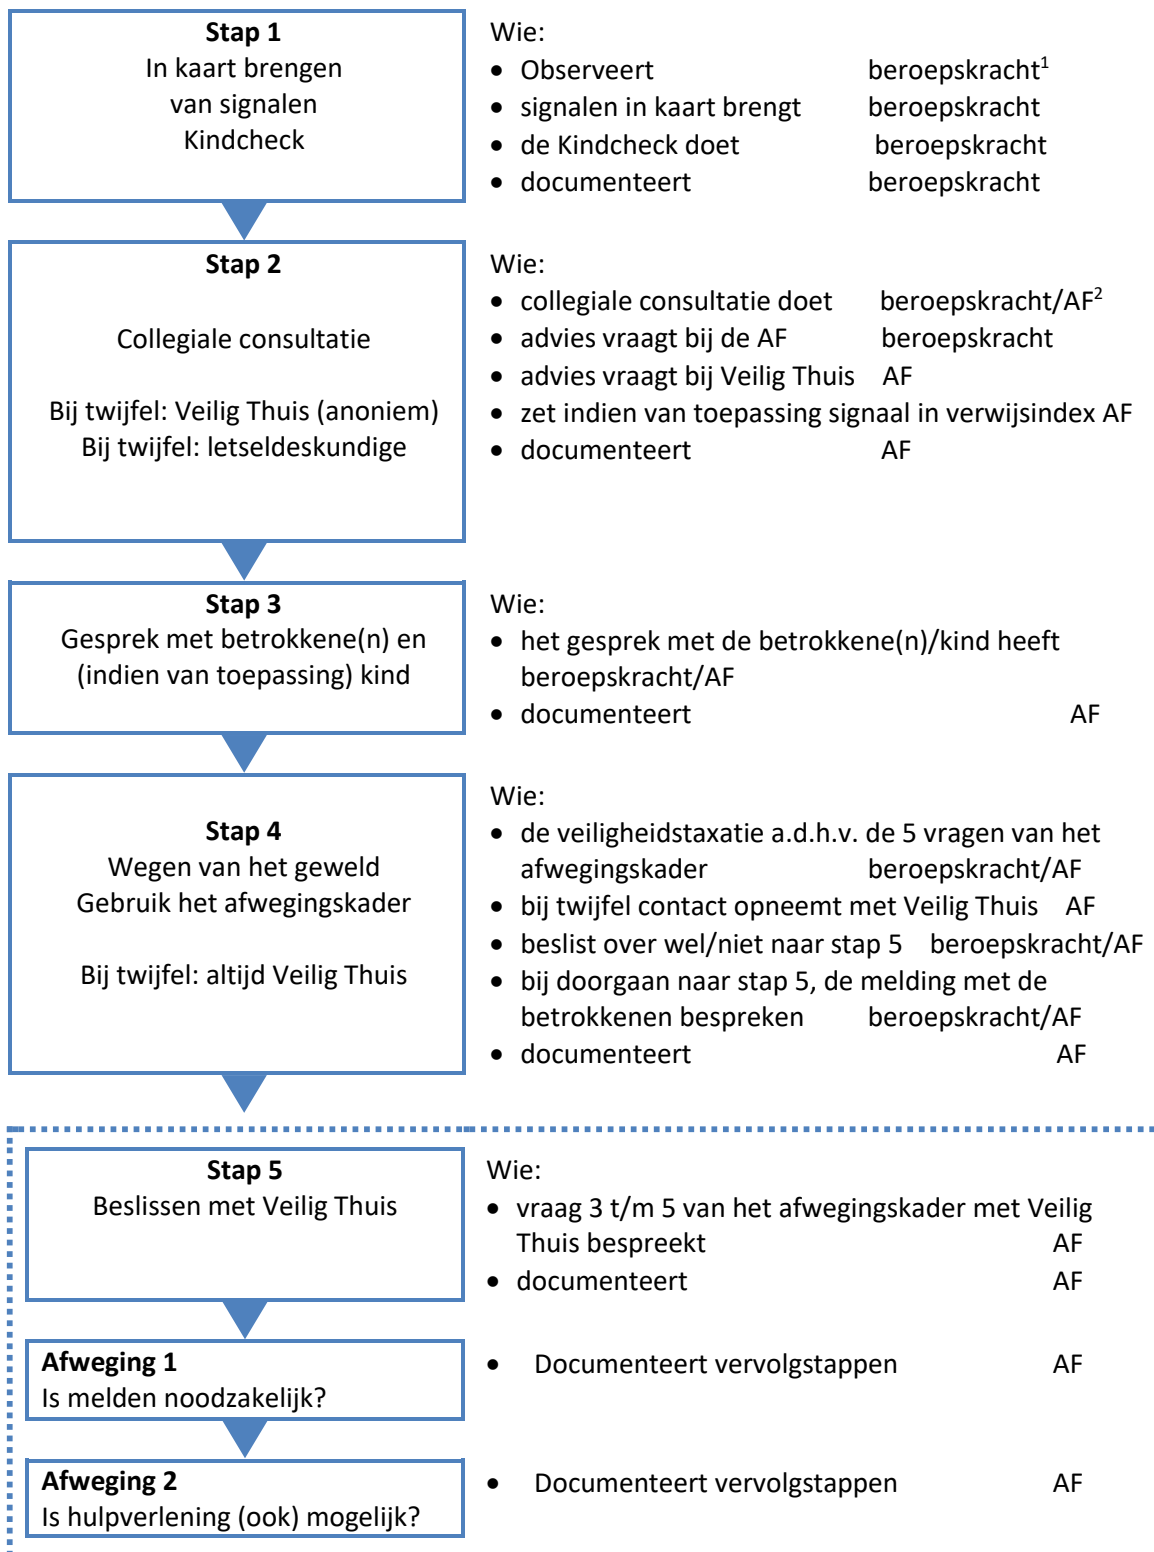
**Stap 1**
In kaart brengen van signalen Kindcheck

Wie:
- Observeert beroepskracht$^1$
- signalen in kaart brengt beroepskracht
- de Kindcheck doet beroepskracht
- documenteert beroepskracht

**Stap 2**

Collegiale consultatie

Bij twijfel: Veilig Thuis (anoniem)
Bij twijfel: letseldeskundige

Wie:
- collegiale consultatie doet beroepskracht/AF$^2$
- advies vraagt bij de AF beroepskracht
- advies vraagt bij Veilig Thuis AF
- zet indien van toepassing signaal in verwijsindex AF
- documenteert AF

**Stap 3**
Gesprek met betrokkene(n) en (indien van toepassing) kind

Wie:
- het gesprek met de betrokkene(n)/kind heeft beroepskracht/AF
- documenteert AF

**Stap 4**
Wegen van het geweld
Gebruik het afwegingskader

Bij twijfel: altijd Veilig Thuis

Wie:
- de veiligheidstaxatie a.d.h.v. de 5 vragen van het afwegingskader beroepskracht/AF
- bij twijfel contact opneemt met Veilig Thuis AF
- beslist over wel/niet naar stap 5 beroepskracht/AF
- bij doorgaan naar stap 5, de melding met de betrokkenen bespreken beroepskracht/AF
- documenteert AF

**Stap 5**
Beslissen met Veilig Thuis

Wie:
- vraag 3 t/m 5 van het afwegingskader met Veilig Thuis bespreekt AF
- documenteert AF

**Afweging 1**
Is melden noodzakelijk?

- Documenteert vervolgstappen AF

**Afweging 2**
Is hulpverlening (ook) mogelijk?

- Documenteert vervolgstappen AF